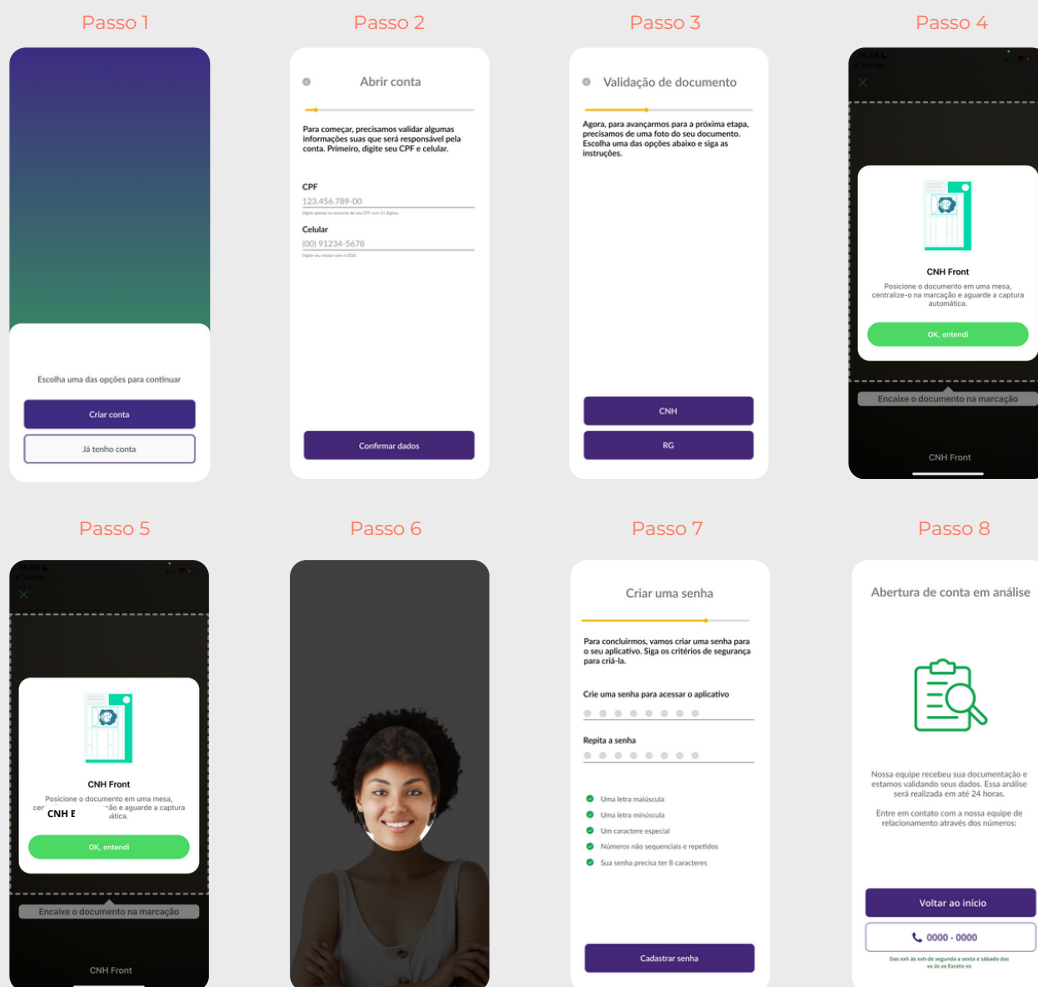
Passo 1

Escolha uma das opções para continuar

Criar conta

Já tenho conta

Passo 2

Abrir conta

Para começar, precisamos validar algumas informações suas que será responsável pela conta. Primeiro, digite seu CPF e celular.

CPF

123.456.789-00

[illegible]

Celular

(00) 91234-5678

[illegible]

Confirmar dados

Passo 3

Validação de documento

Agora, para avançarmos para a próxima etapa, precisamos de uma foto do seu documento. Escolha uma das opções abaixo e siga as instruções.

CNH

RG

Passo 4

CNH Front

Posicione o documento em uma mesa, centralize-o na marcação e aguarde a captura automática.

OK, entendi

Encaixe o documento na marcação

CNH Front

Passo 5

CNH Front

Posicione o documento em uma mesa, cen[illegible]ão e aguarde a captura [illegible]ática.

CNH E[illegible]

OK, entendi

Encaixe o documento na marcação

CNH Front

Passo 6

Passo 7

Criar uma senha

Para concluirmos, vamos criar uma senha para o seu aplicativo. Siga os critérios de segurança para criá-la.

Crie uma senha para acessar o aplicativo

Repita a senha

Uma letra maiúscula

Uma letra minúscula

Um caractere especial

Números não sequenciais e repetidos

Sua senha precisa ter 8 caracteres

Cadastrar senha

Passo 8

Abertura de conta em análise

Nossa equipe recebeu sua documentação e estamos validando seus dados. Essa análise será realizada em até 24 horas.

Entre em contato com a nossa equipe de relacionamento através dos números:

Voltar ao início

0000 - 0000

Das xxh às xxh de segunda a sexta e sábado das xx às xx Exceto xx